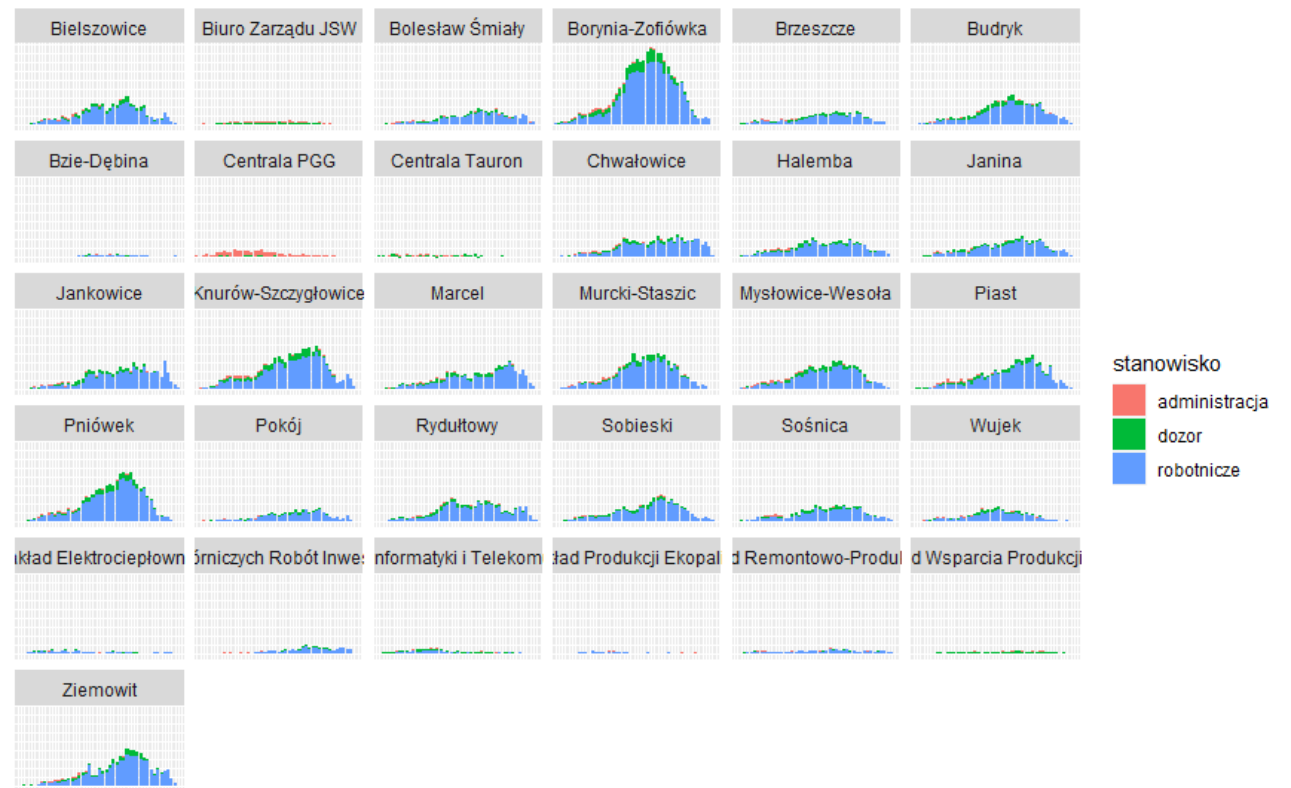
Bielszowice
Biuro Zarządu JSW
Bolesław Śmiały
Borynia-Zofiówka
Brzeszcze
Budryk
Bzie-Dębina
Centrala PGG
Centrala Tauron
Chwałowice
Halemba
Janina
Jankowice
Knurów-Szczygłowice
Marcel
Murcki-Staszic
Mysłowice-Wesoła
Piast
Pniówek
Pokój
Rydułtowy
Sobieski
Sośnica
Wujek
kład Elektrociepłown
órniczych Robót Inwes
nformatyki i Telekom
ład Produkcji Ekopal
d Remontowo-Produl
d Wsparcia Produkcji
Ziemowit

stanowisko
administracja
dozor
robotnicze